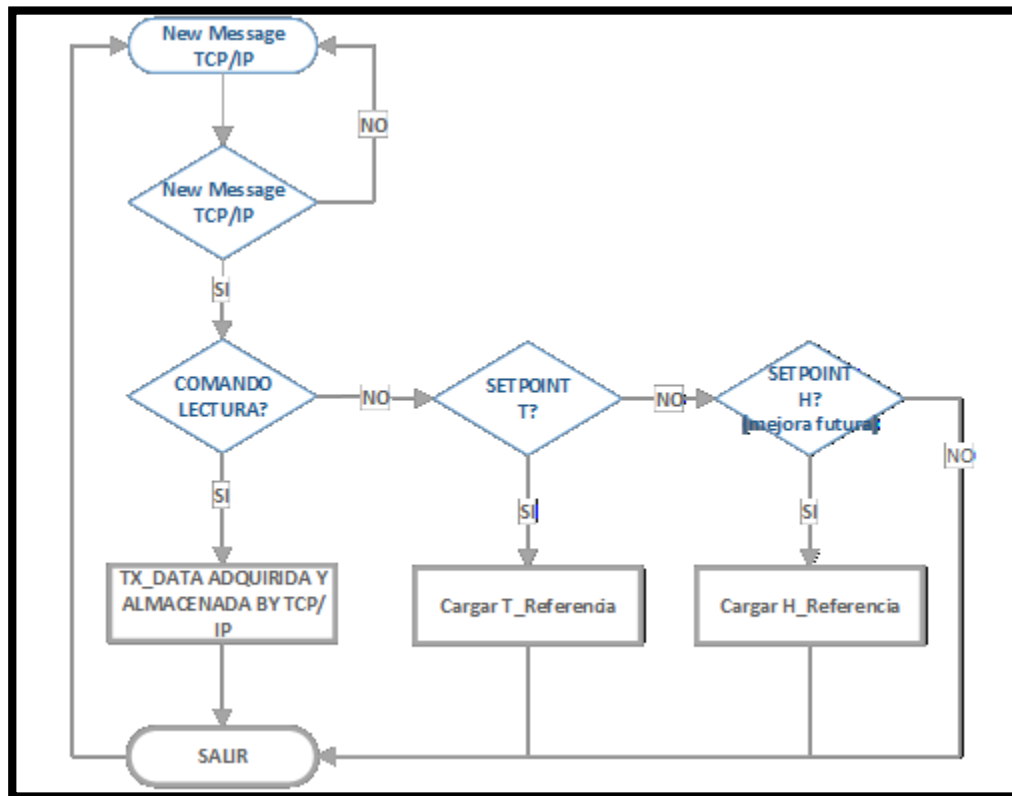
New Message TCP/IP

NO

New Message TCP/IP

SI

COMANDO LECTURA?

NO

SETPOINT T?

NO

SETPOINT H? (mejora futura)

NO

SI

SI

SI

TX_DATA ADQUIRIDA Y ALMACENADA BY TCP/IP

Cargar T_Referencia

Cargar H_Referencia

SALIR